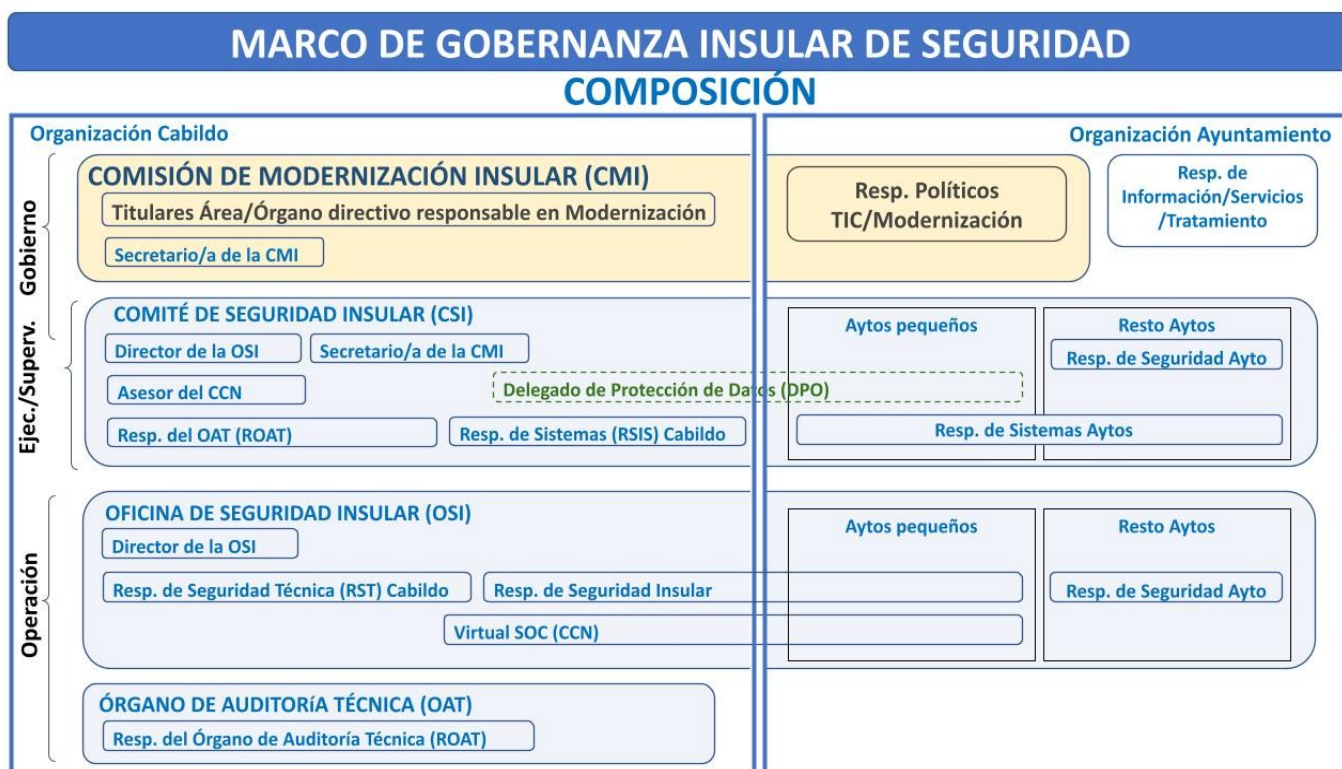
MARCO DE GOBERNANZA INSULAR DE SEGURIDAD
COMPOSICIÓN

Organización Cabildo

Organización Ayuntamiento

Gobierno

COMISIÓN DE MODERNIZACIÓN INSULAR (CMI)
Titulares Área/Órgano directivo responsable en Modernización
Secretario/a de la CMI

Resp. Políticos TIC/Modernización

Resp. de Información/Servicios /Tratamiento

Ejec./Superv.

COMITÉ DE SEGURIDAD INSULAR (CSI)
Director de la OSI
Secretario/a de la CMI
Asesor del CCN
Delegado de Protección de Datos (DPO)
Resp. del OAT (ROAT)
Resp. de Sistemas (RSIS) Cabildo

Aytos pequeños
Resto Aytos
Resp. de Seguridad Ayto
Resp. de Sistemas Aytos

Operación

OFICINA DE SEGURIDAD INSULAR (OSI)
Director de la OSI
Resp. de Seguridad Técnica (RST) Cabildo
Resp. de Seguridad Insular
Virtual SOC (CCN)

Aytos pequeños
Resto Aytos
Resp. de Seguridad Ayto

ÓRGANO DE AUDITORíA TÉCNICA (OAT)
Resp. del Órgano de Auditoría Técnica (ROAT)